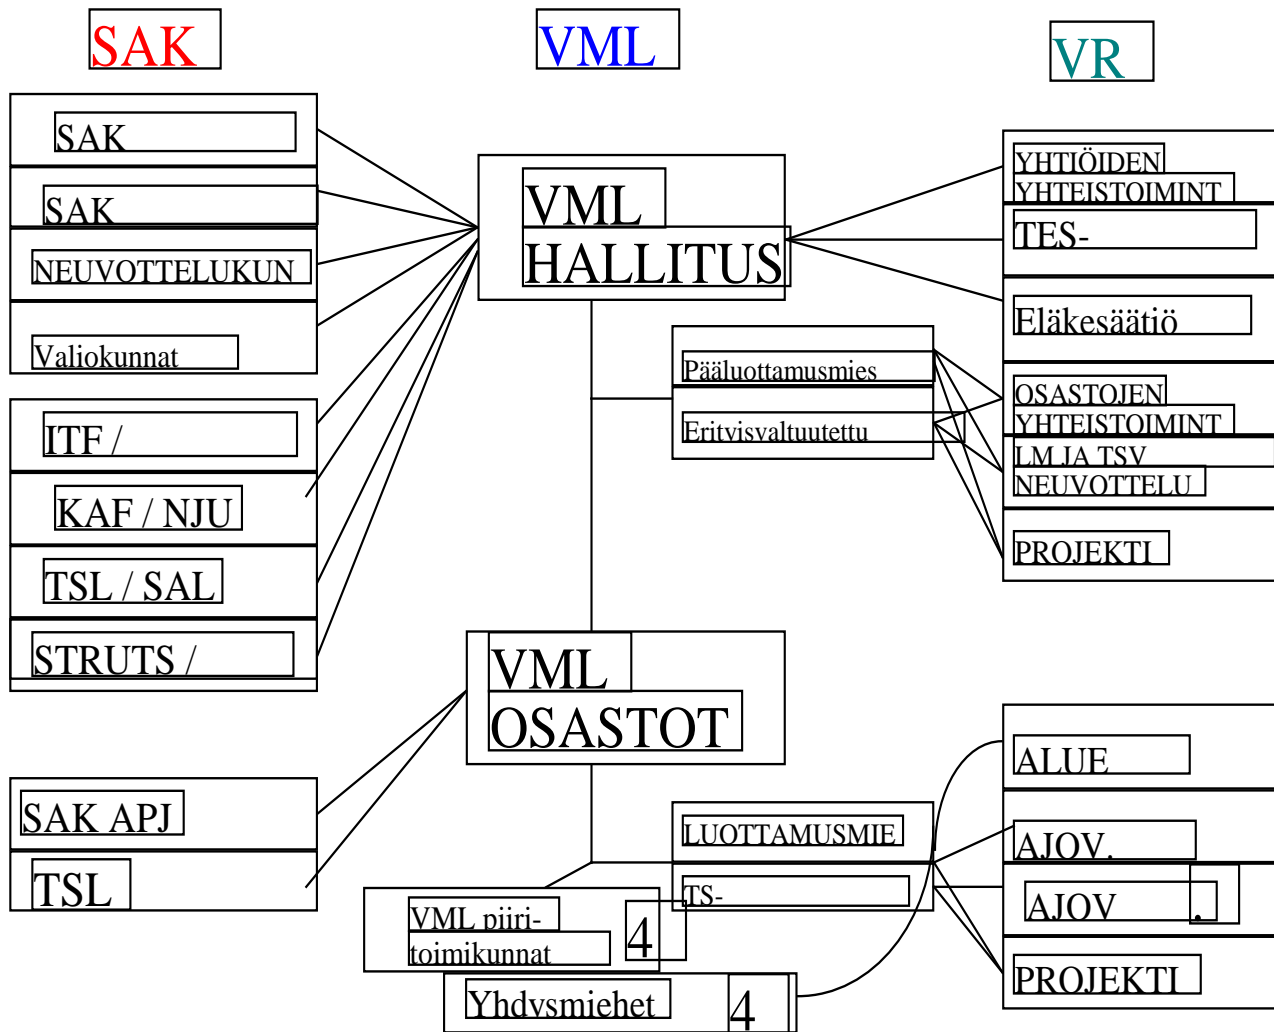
SAK

VML

VR

SAK

SAK

NEUVOTTELUKUN

Valiokunnat

ITF /

KAF / NJU

TSL / SAL

STRUTS /

VML HALLITUS

Pääluottamusmies

Eritvisvaltuutettu

YHTIÖIDEN YHTEISTOIMINT

TES-

Eläkesäätiö

OSASTOJEN YHTEISTOIMINT

LM JA TSV NEUVOTTELU

PROJEKTI

VML OSASTOT

SAK APJ

TSL

LUOTTAMUSMIE

TS-

VML piiri-toimikunnat

4

Yhdysmiehet

4

ALUE

AJOV.

AJOV

.

PROJEKTI